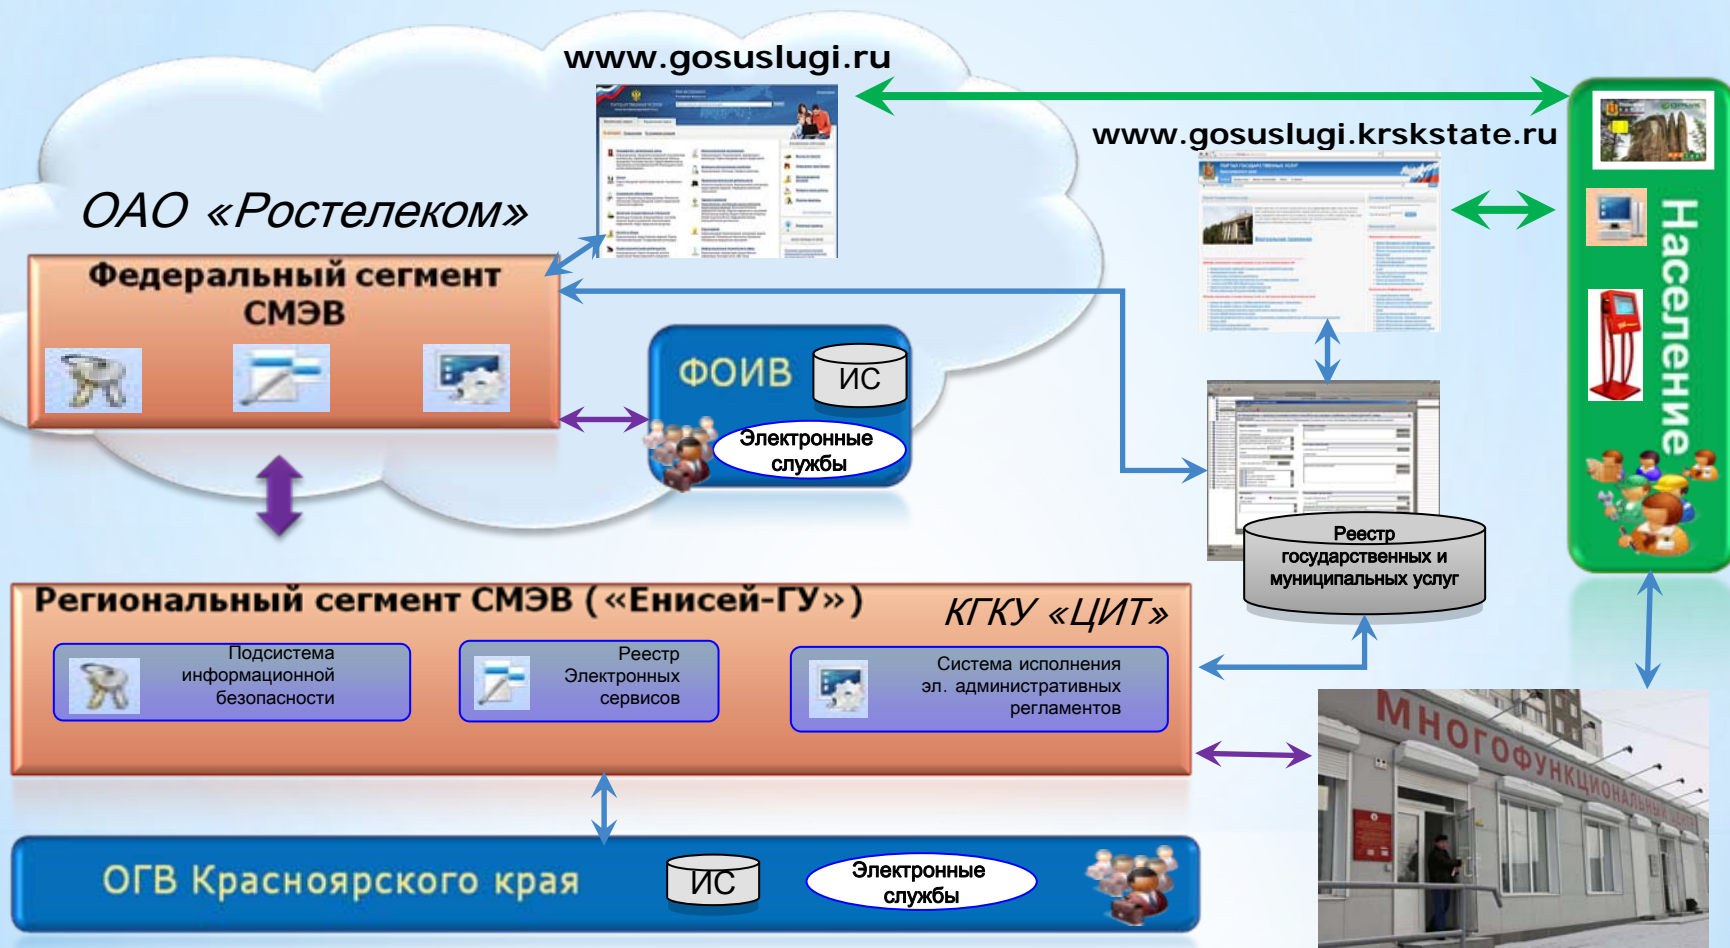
www.gosuslugi.ru

www.gosuslugi.krskstate.ru

ОАО «Ростелеком»

Федеральный сегмент СМЭВ

ФОИВ

ИС

Электронные службы

Население

Реестр государственных и муниципальных услуг

Региональный сегмент СМЭВ («Енисей-ГУ»)

КГКУ «ЦИТ»

Подсистема информационной безопасности

Реестр Электронных сервисов

Система исполнения эл. административных регламентов

МНОГОФУНКЦИОНАЛЬНЫЙ ЦЕНТР

ОГВ Красноярского края

ИС

Электронные службы